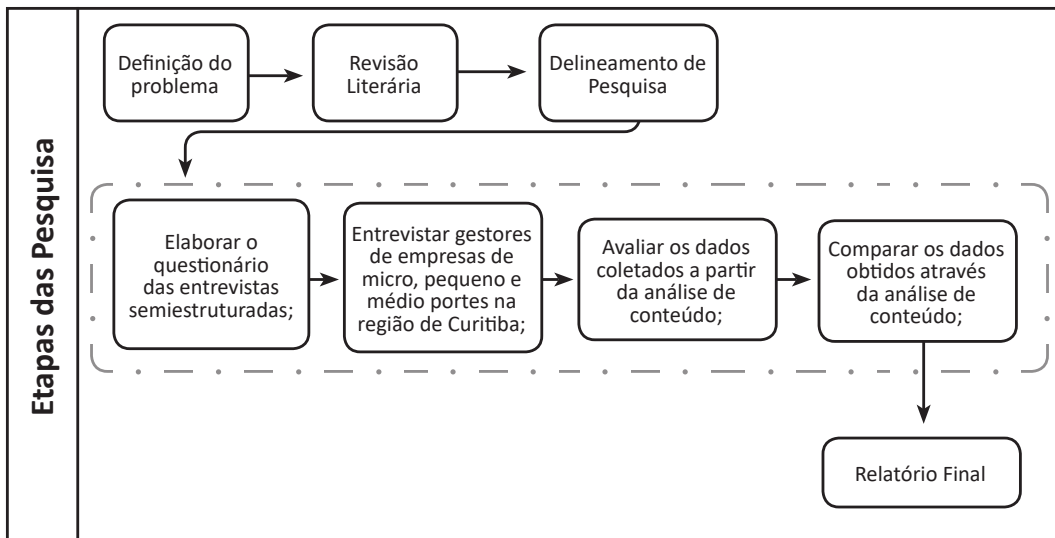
Etapas das Pesquisa

Definição do problema

Revisão Literária

Delineamento de Pesquisa

Elaborar o questionário das entrevistas semiestruturadas;

Entrevistar gestores de empresas de micro, pequeno e médio portes na região de Curitiba;

Avaliar os dados coletados a partir da análise de conteúdo;

Comparar os dados obtidos através da análise de conteúdo;

Relatório Final